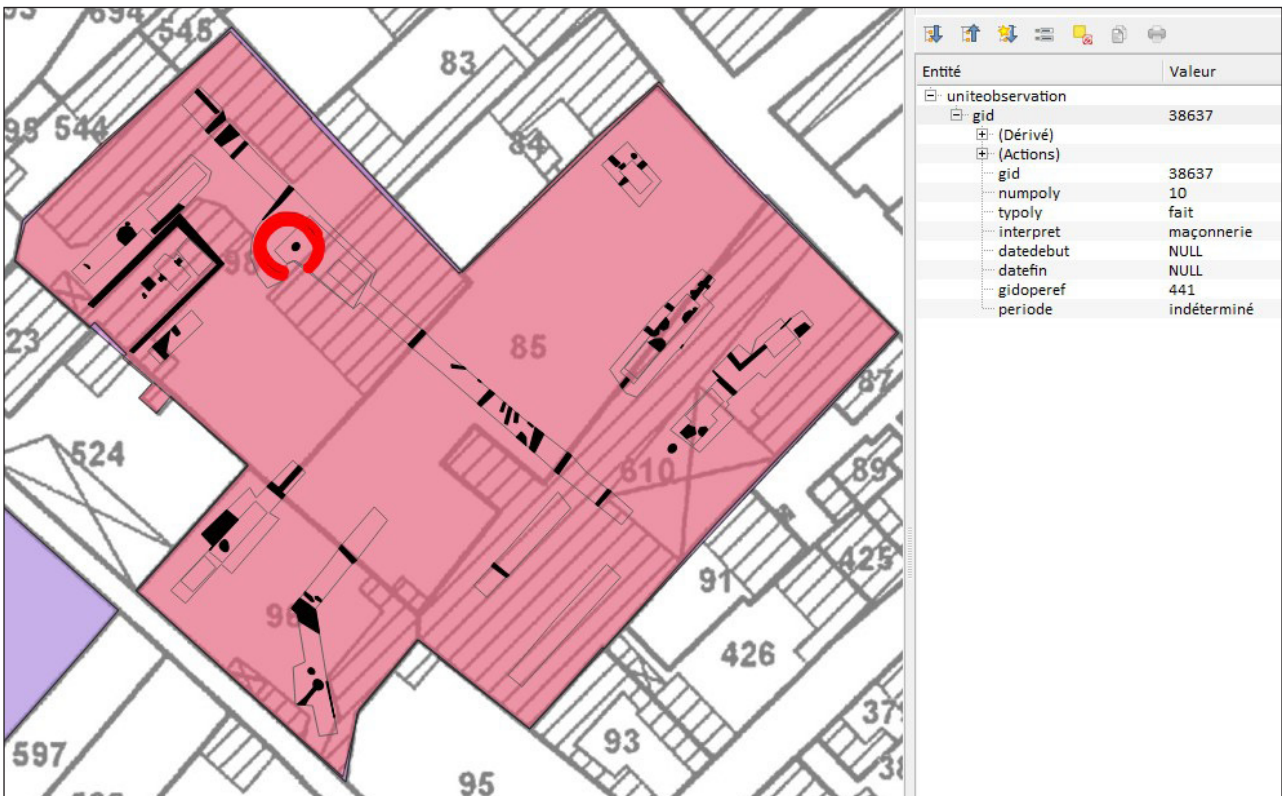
93 694 545 83 98 544 84 98 23 85 87 524 610 89 91 425 98 426 37 597 93 38 95

| Entité | Valeur |
|---|---|
| uniteobservation | |
| gid | 38637 |
| (Dérivé) | |
| (Actions) | |
| gid | 38637 |
| numpoly | 10 |
| typoly | fait |
| interpret | maçonnerie |
| datedebut | NULL |
| datefin | NULL |
| gidoperef | 441 |
| periode | indéterminé |